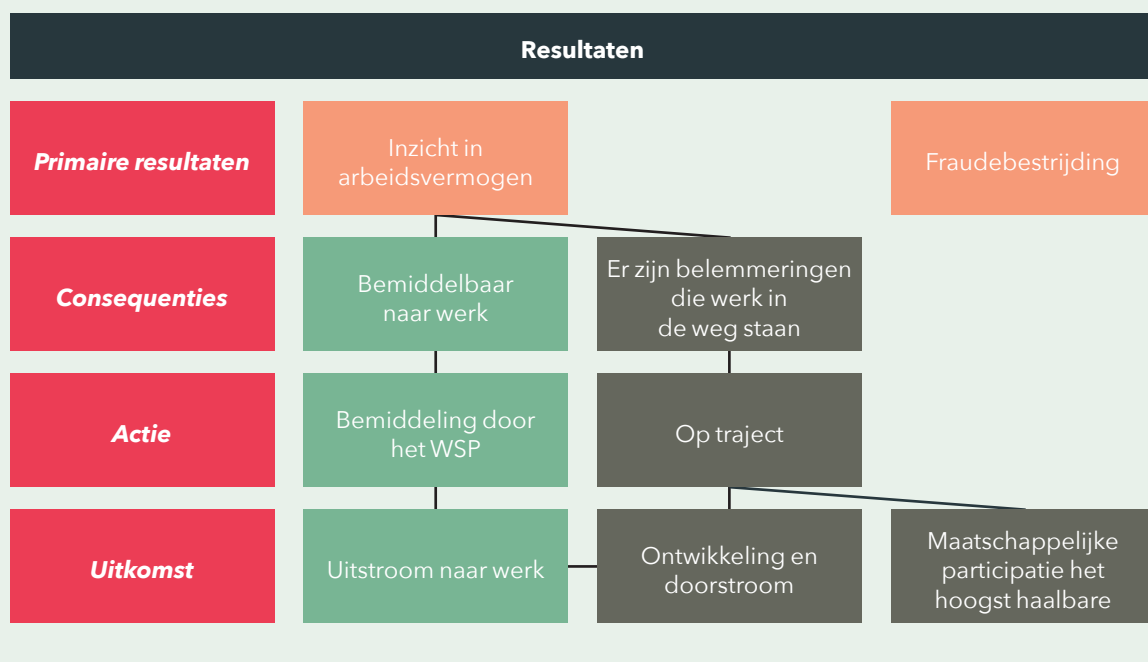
Resultaten

Primaire resultaten

Inzicht in arbeidsvermogen

Fraudebestrijding

Consequenties

Bemiddelbaar naar werk

Er zijn belemmeringen die werk in de weg staan

Actie

Bemiddeling door het WSP

Op traject

Uitkomst

Uitstroom naar werk

Ontwikkeling en doorstroom

Maatschappelijke participatie het hoogst haalbare